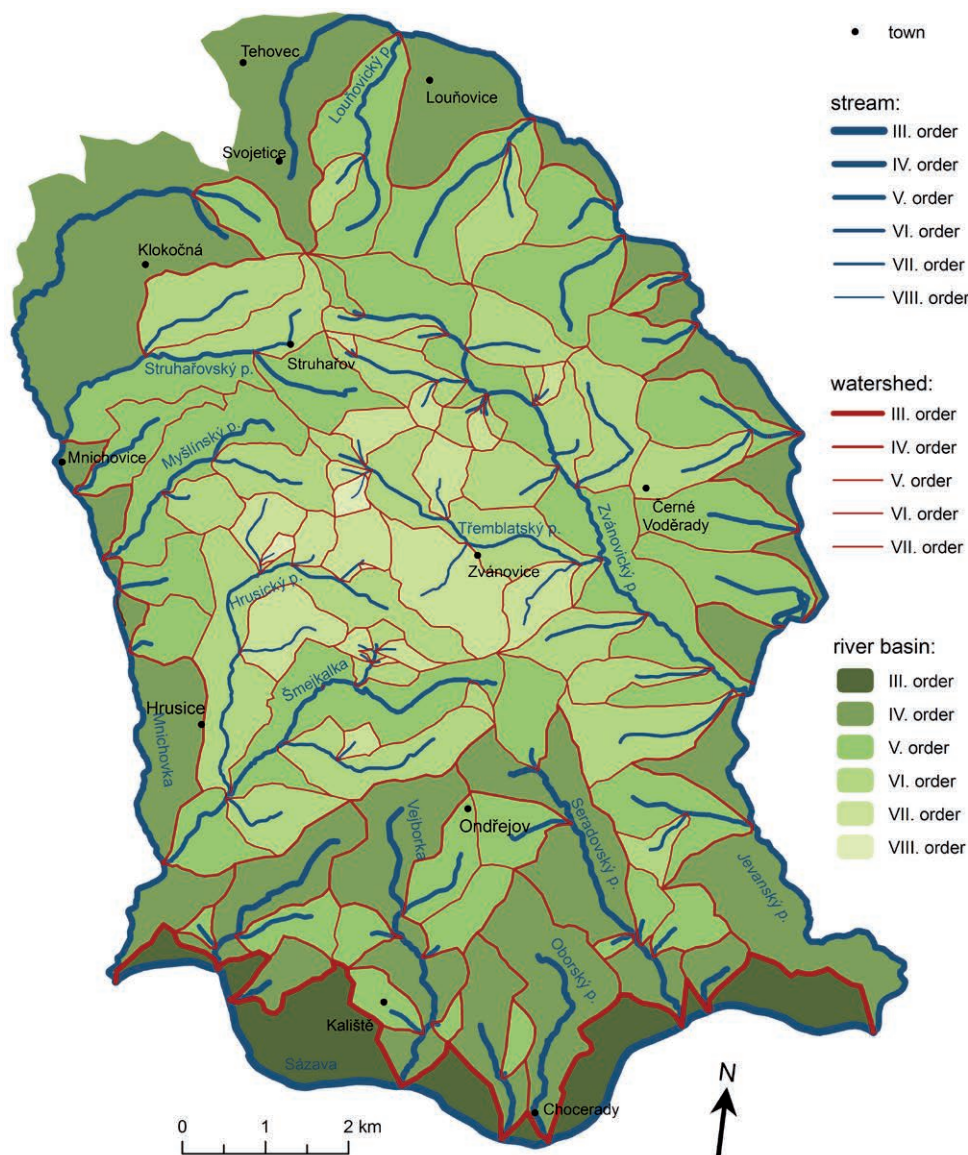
town

stream:
III. order
IV. order
V. order
VI. order
VII. order
VIII. order

watershed:
III. order
IV. order
V. order
VI. order
VII. order

river basin:
III. order
IV. order
V. order
VI. order
VII. order
VIII. order

Tehovec
Louňovický p.
Louňovice
Svojetice
Klokočná
Struhařovský p.
Struharov
Mnichovice
Myšlínský p.
Třemblatský p.
Zvánovický p.
Černé Voděrady
Zvánovice
Hrusický p.
Šmejkalka
Hrusice
Mnichovka
Vejborka
Ondřejov
Šeradovský p.
Jevanský p.
Oborský p.
Kaliště
Sázava
Chocerady

0 1 2 km

N